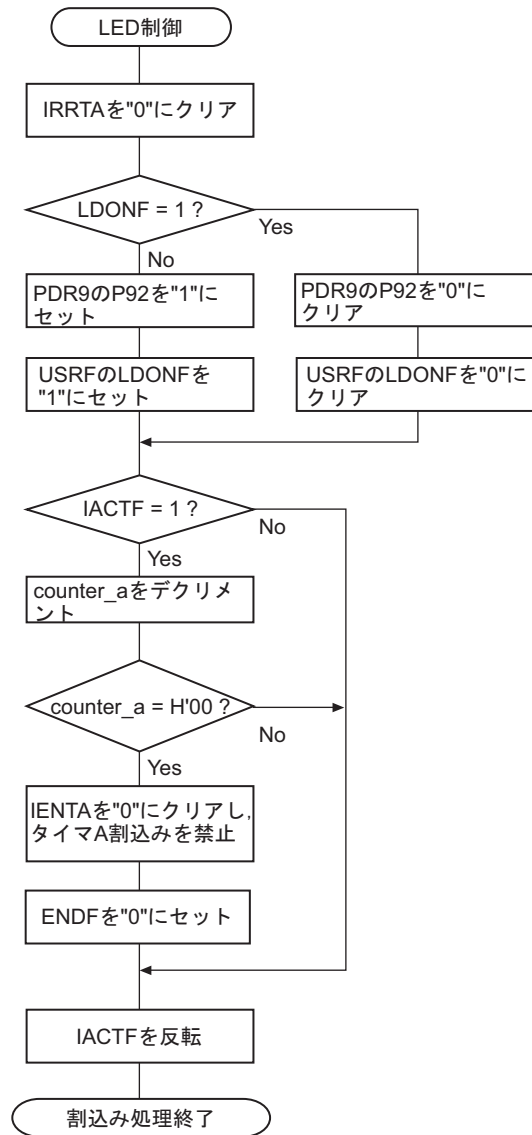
LED制御

IRRTAを"0"にクリア

LDONF = 1 ?

Yes

No

PDR9のP92を"1"にセット

PDR9のP92を"0"にクリア

USRFのLDONFを"1"にセット

USRFのLDONFを"0"にクリア

IACTF = 1 ?

No

Yes

counter_aをデクリメント

counter_a = H'00 ?

No

Yes

IENTAを"0"にクリアし, タイマA割込みを禁止

ENDFを"0"にセット

IACTFを反転

割込み処理終了